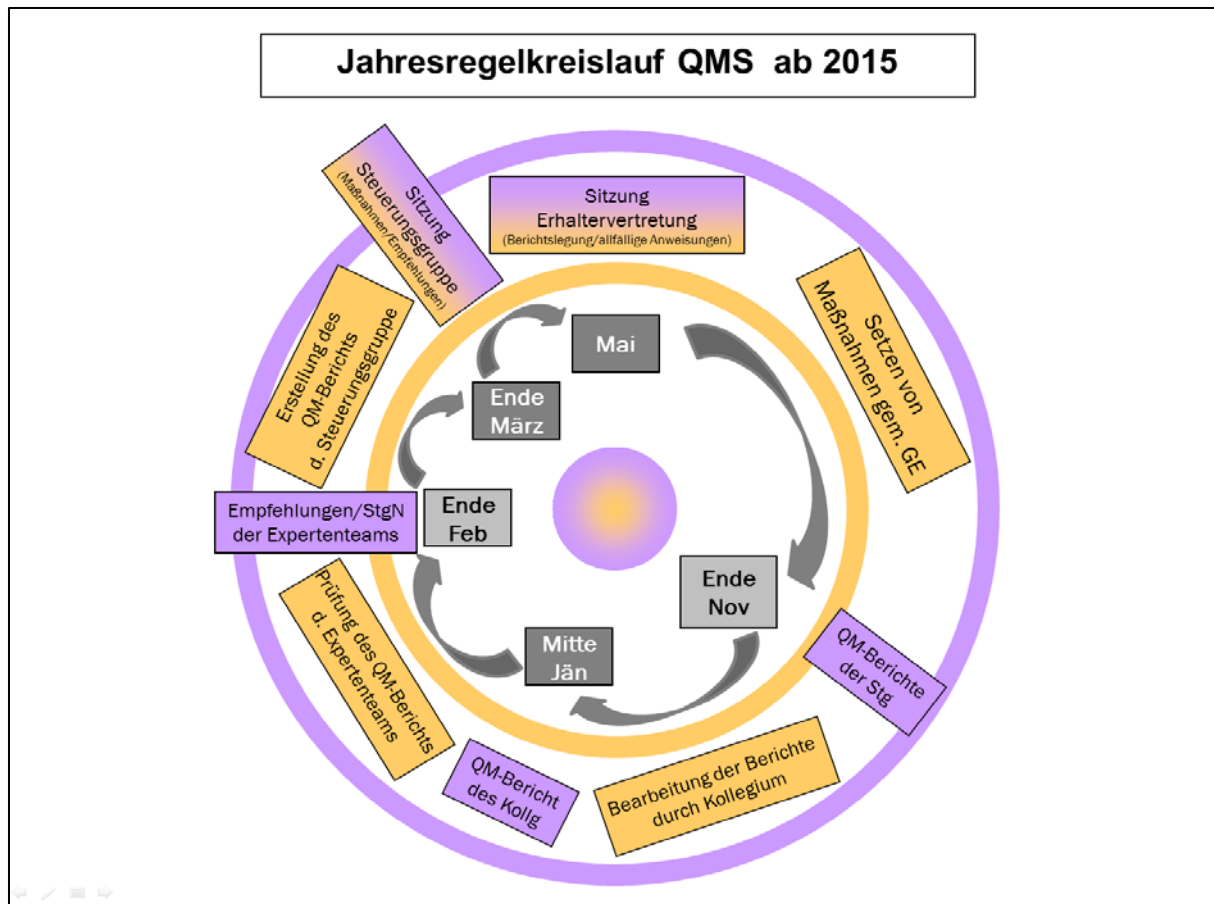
Jahresregelkreislauf QMS ab 2015

Sitzung Steuerungsgruppe (Maßnahmen/Empfehlungen)

Sitzung Erhaltervertretung (Berichtslegung/allfällige Anweisungen)

Setzen von Maßnahmen gem. GE

Erstellung des QM-Berichts d. Steuerungsgruppe

Mai

Ende März

Ende Feb

Empfehlungen/StgN der Expertenteams

Ende Nov

Mitte Jän

Prüfung des QM-Berichts d. Expertenteams

QM-Berichte der Stg

QM-Bericht des Kollg

Bearbeitung der Berichte durch Kollegium